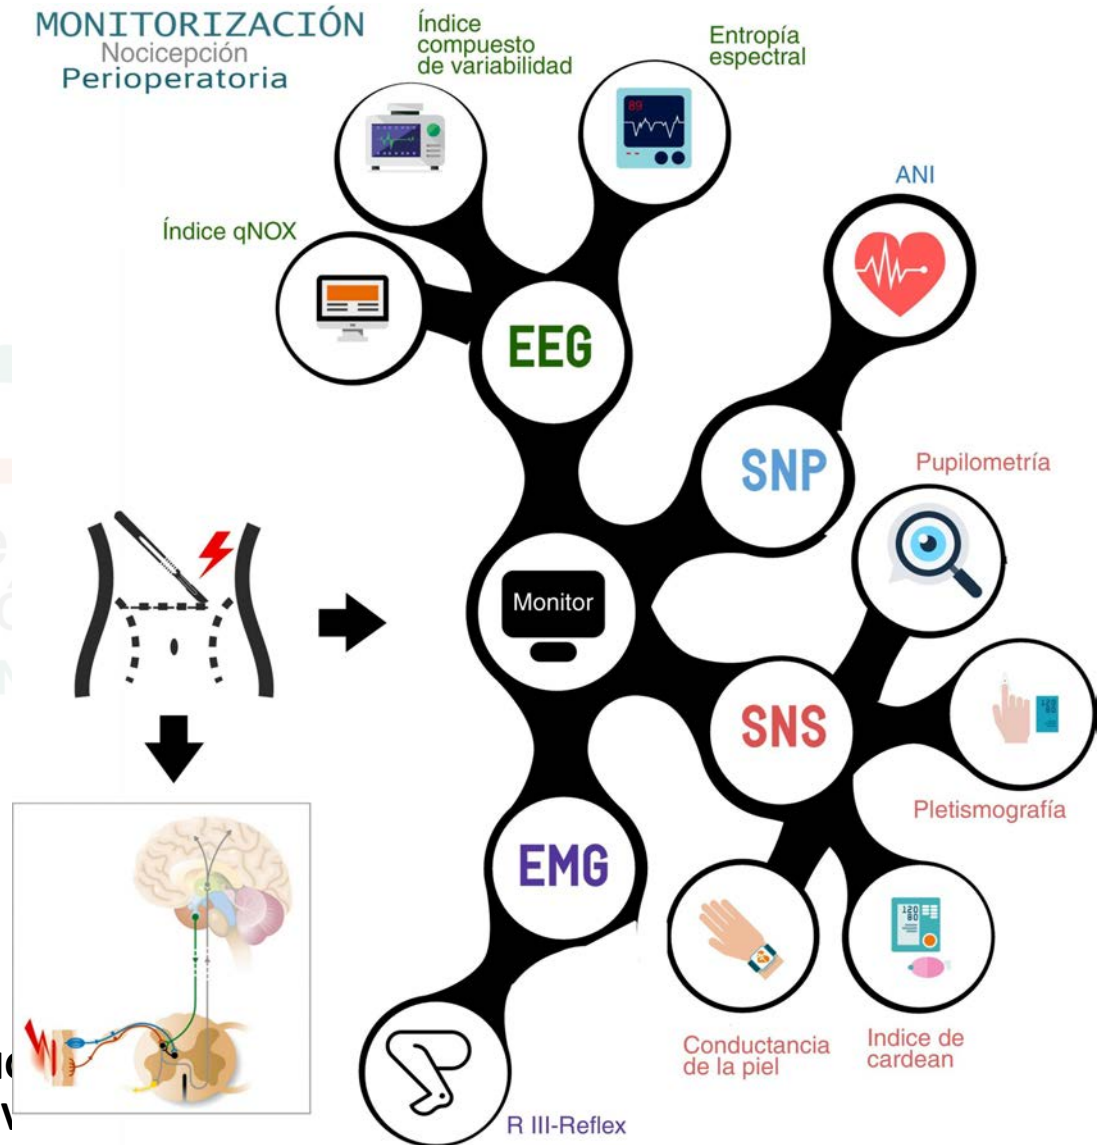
MONITORIZACIÓN
Nocicepción
Perioperatoria

Índice compuesto de variabilidad

Entropía espectral

Índice qNOX

EEG

ANI

SNP

Pupilometría

Monitor

SNS

Pletismografía

EMG

Conductancia de la piel

Indice de cardean

R III-Reflex